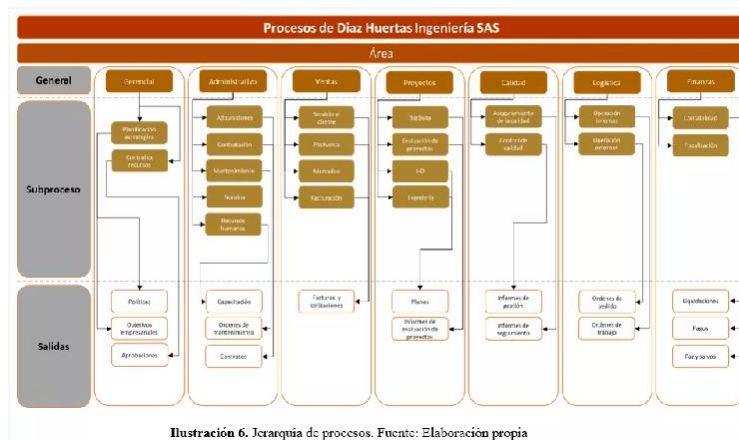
Procesos de Diaz Huertas Ingeniería SAS

Área

General

Gerencial

Administrativa

Ventas

Proyectos

Calidad

Logística

Finanzas

Subproceso

Planificación estratégica

Controles externos

Adquisiciones

Contratación

Mantenimiento

Nomina

Recursos humanos

Servicio al cliente

Preventa

Mercadeo

Facturación

Software

Evaluación de proyectos

I+D

Ingeniería

Aseguramiento de la calidad

Control de calidad

Operación internas

Operación externas

Contabilidad

Facturación

Salidas

Políticas

Objetivos empresariales

Aprobaciones

Capacitación

Ordenes de mantenimiento

Contratos

Facturas y cotizaciones

Planos

Informes de evaluación de proyectos

Informes de gestión

Informes de seguimiento

Ordenes de pedido

Ordenes de trabajo

Liquidaciones

Pagos

Pazysalvos

Ilustración 6. Jerarquía de procesos. Fuente: Elaboración propia